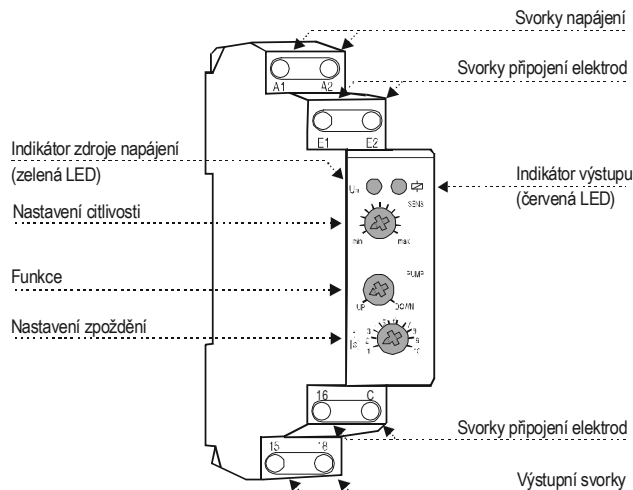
Svorky napájení

Svorky připojení elektrod

A1 A2

E1 E2

Indikátor zdroje napájení (zelená LED)

Un

Indikátor výstupu (červená LED)

SENS

Nastavení citlivosti

min max

PUMP

Funkce

UP DOWN

Nastavení zpoždění

t(s)

16 C

Svorky připojení elektrod

15 18

Výstupní svorky